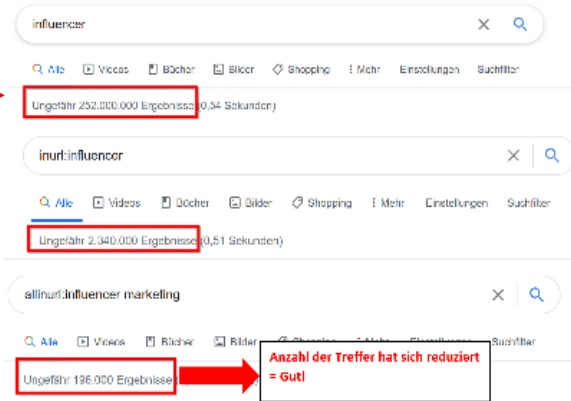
influencer

Alle Videos Bücher Bilder Shopping Mehr Einstellungen Suchfilter

Ungefähr 252.000.000 Ergebnisse (0,54 Sekunden)

inurl:influencer

Alle Videos Bücher Bilder Shopping Mehr Einstellungen Suchfilter

Ungefähr 2.340.000 Ergebnisse (0,51 Sekunden)

allinurl:influencer marketing

Alle Videos Bücher Bilder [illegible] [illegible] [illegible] Suchfilter

Ungefähr 186.000 Ergebnisse

Anzahl der Treffer hat sich reduziert = Gut!